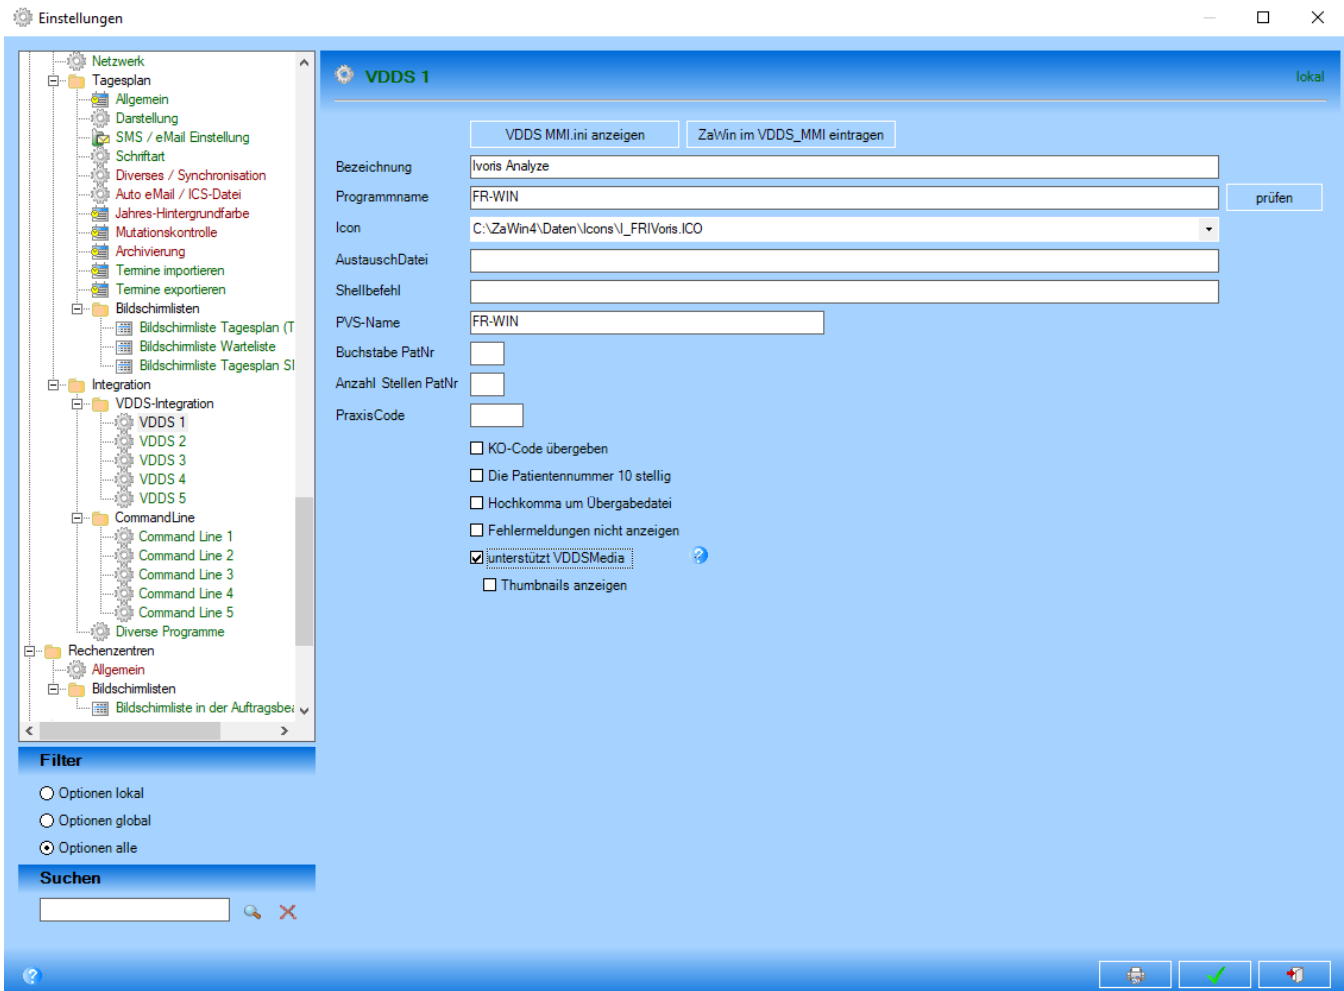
Einstellungen

Netzwerk
Tagesplan
Allgemein
Darstellung
SMS / eMail Einstellung
Schriftart
Diverses / Synchronisation
Auto eMail / ICS-Datei
Jahres-Hintergrundfarbe
Mutationskontrolle
Archivierung
Termine importieren
Termine exportieren
Bildschirmlisten
Bildschirmliste Tagesplan (T
Bildschirmliste Warteliste
Bildschirmliste Tagesplan SI
Integration
VDDS-Integration
VDDS 1
VDDS 2
VDDS 3
VDDS 4
VDDS 5
CommandLine
Command Line 1
Command Line 2
Command Line 3
Command Line 4
Command Line 5
Diverse Programme
Rechenzentren
Allgemein
Bildschirmlisten
Bildschirmliste in der Auftragsbea

Filter
Optionen lokal
Optionen global
Optionen alle

Suchen

VDDS 1
lokal

VDDS MMI.ini anzeigen
ZaWin im VDDS_MMI eintragen

| Bezeichnung | Ivoris Analyze |
|---|---|
| Programmname | FR-WIN |
| Icon | C:\ZaWin4\Daten\Icons\I_FRIVoris.ICO |
| AustauschDatei | |
| Shellbefehl | |
| PVS-Name | FR-WIN |
| Buchstabe PatNr | |
| Anzahl Stellen PatNr | |
| PraxisCode | |

prüfen

KO-Code übergeben
Die Patientennummer 10 stellig
Hochkomma um Übergabedatei
Fehlermeldungen nicht anzeigen
unterstützt VDDSMedia
Thumbnails anzeigen